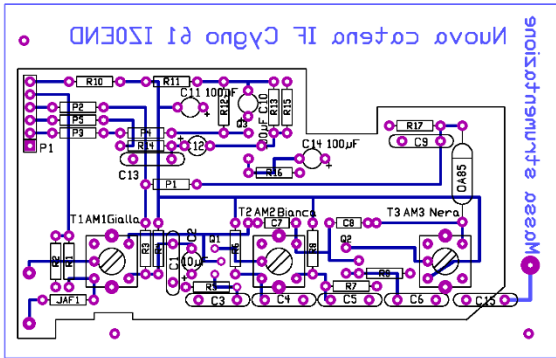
Nuova catena IF Cygno 61 I2OEND

Mosse strumentazione

R10
R11
C11 100µF
R12
C10
0uF
R13
R15
R17
C9
P2
P5
P3
P4
R14
12
C14 100µF
R16
P1
C13
P1
OA85
T1 AM1 Gialla
T2 AM2 Bianco
T3 AM3 Nera
C7
C8
Q1
Q2
R2
R1
R3
R4
C1
10µ
C2
R5
R6
R8
R9
R7
C3
C4
C5
C6
C15
JAF1